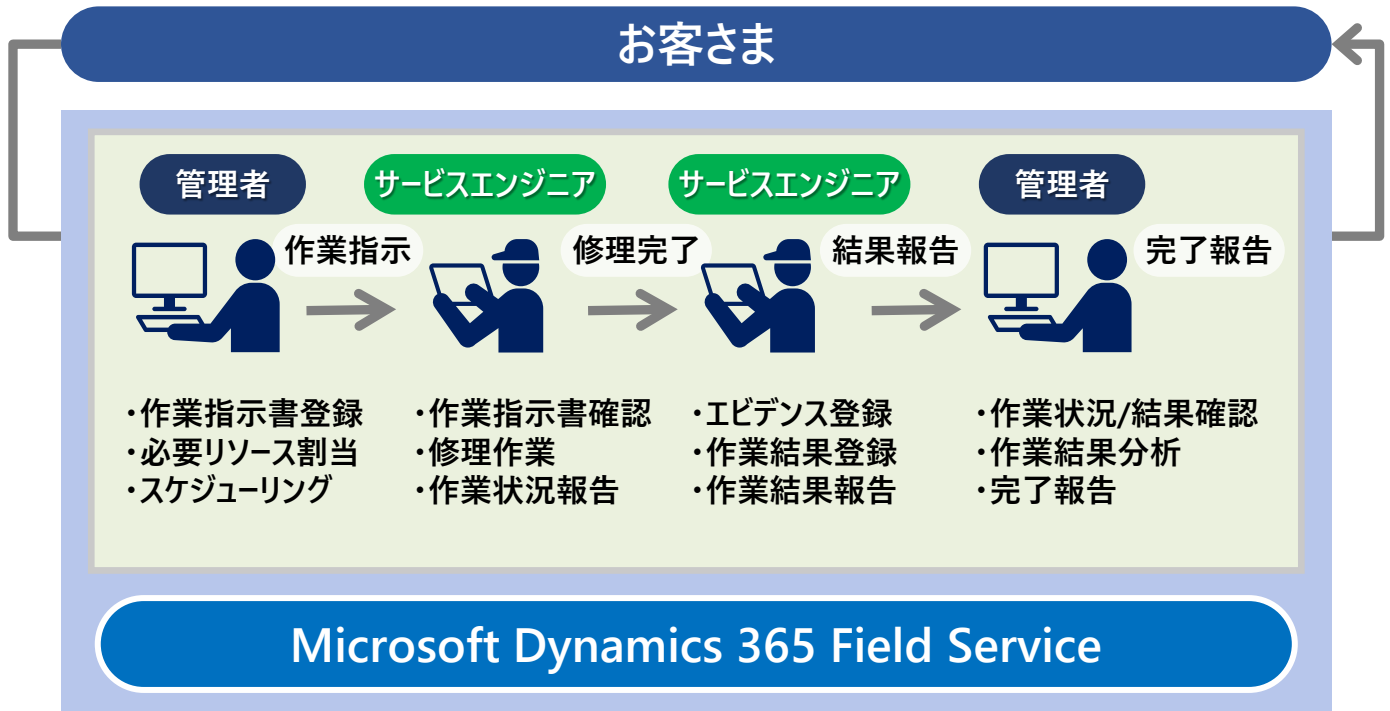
お客さま

管理者

作業指示

サービスエンジニア

修理完了

サービスエンジニア

結果報告

管理者

完了報告

・作業指示書登録
・必要リソース割当
・スケジューリング

・作業指示書確認
・修理作業
・作業状況報告

・エビデンス登録
・作業結果登録
・作業結果報告

・作業状況/結果確認
・作業結果分析
・完了報告

Microsoft Dynamics 365 Field Service